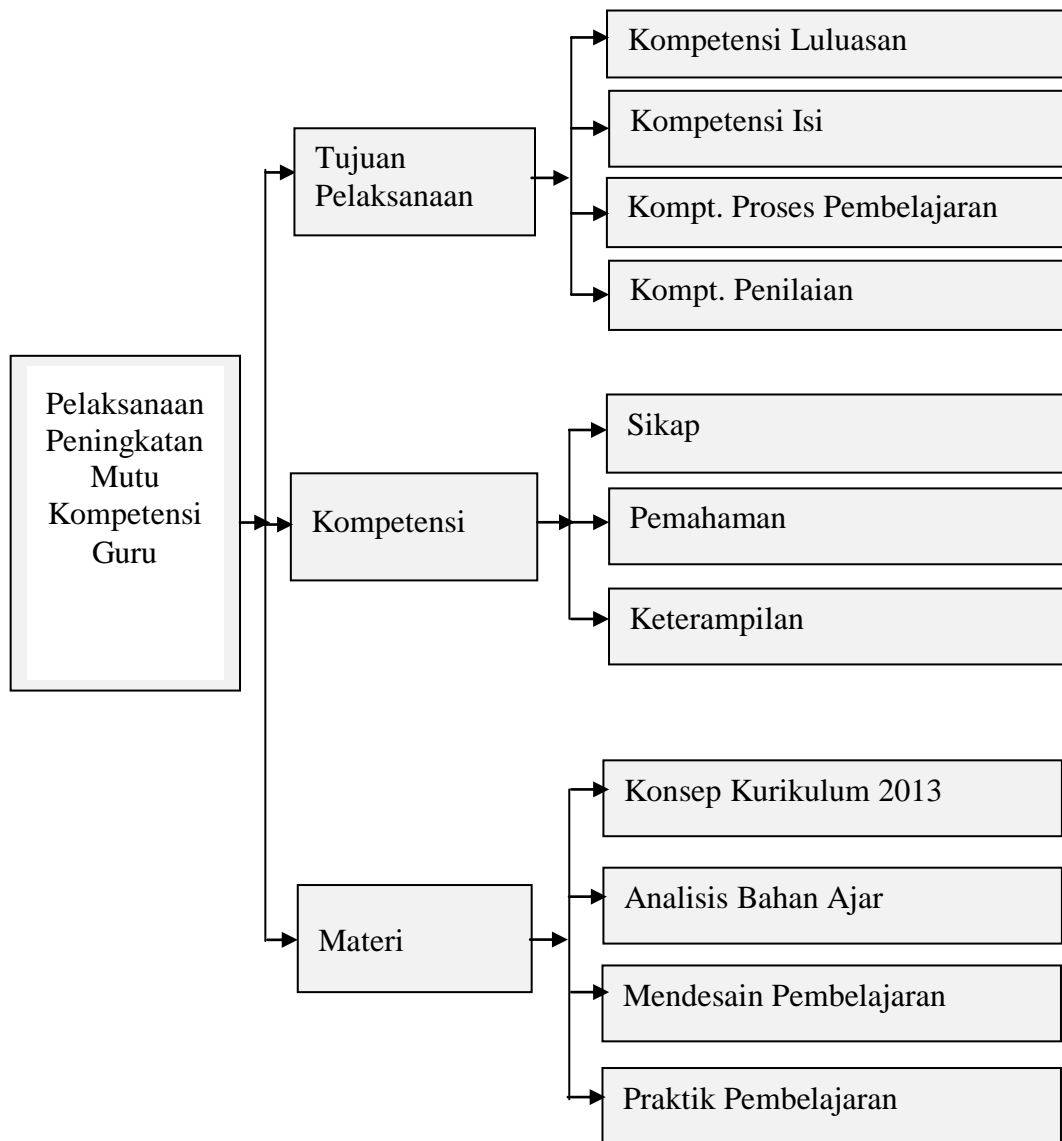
Pelaksanaan Peningkatan Mutu Kompetensi Guru

Tujuan Pelaksanaan

Kompetensi Luluasan

Kompetensi Isi

Kompt. Proses Pembelajaran

Kompt. Penilaian

Kompetensi

Sikap

Pemahaman

Keterampilan

Materi

Konsep Kurikulum 2013

Analisis Bahan Ajar

Mendesain Pembelajaran

Praktik Pembelajaran